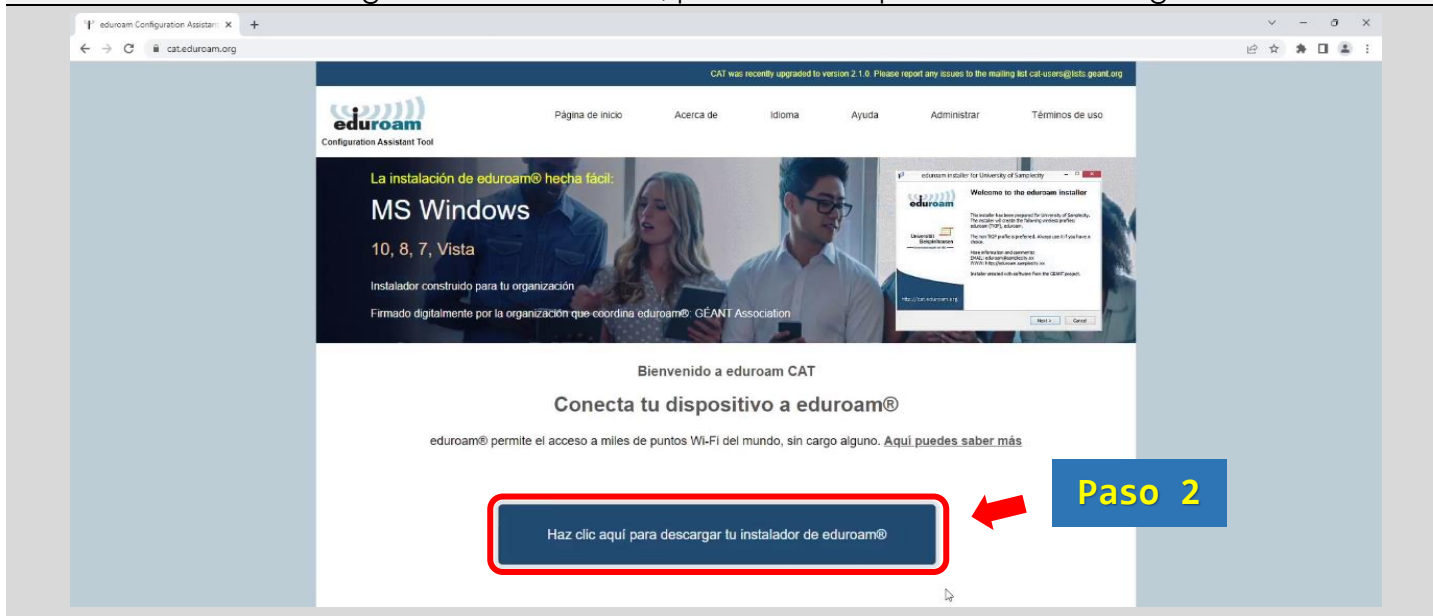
eduroam Configuration Assistant ×

cat.eduroam.org

CAT was recently upgraded to version 2.1.0. Please report any issues to the mailing list cat-users@lists.geant.org

eduroam
Configuration Assistant Tool

Página de inicio
Acerca de
Idioma
Ayuda
Administrar
Términos de uso

La instalación de eduroam® hecha fácil:
MS Windows
10, 8, 7, Vista
Instalador construido para tu organización
Firmado digitalmente por la organización que coordina eduroam®: GÉANT Association

eduroam installer for University of Samplecity
eduroam
Welcome to the eduroam installer
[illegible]
Next > Cancel

Bienvenido a eduroam CAT

Conecta tu dispositivo a eduroam®

eduroam® permite el acceso a miles de puntos Wi-Fi del mundo, sin cargo alguno. Aquí puedes saber más

Paso 2

Haz clic aquí para descargar tu instalador de eduroam®